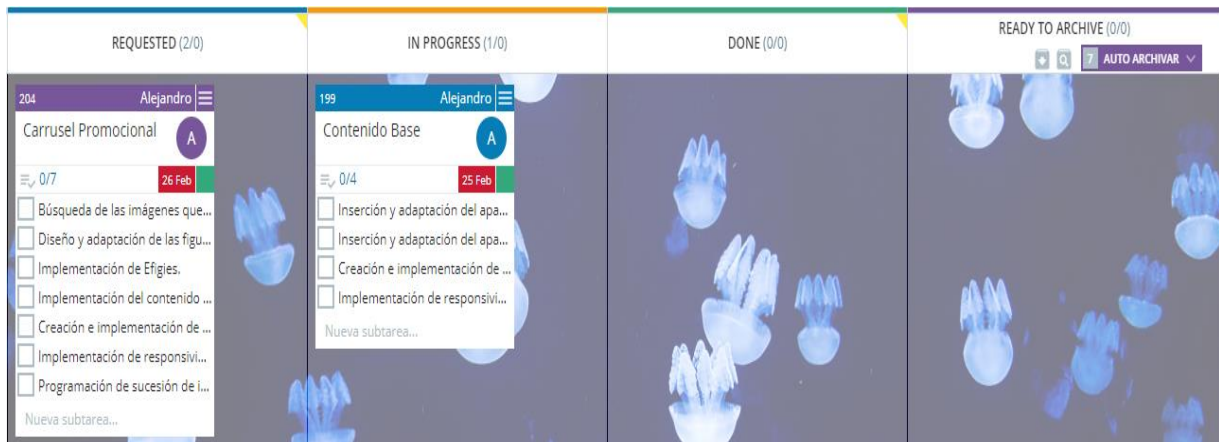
REQUESTED (2/0)

IN PROGRESS (1/0)

DONE (0/0)

READY TO ARCHIVE (0/0)

7 AUTO ARCHIVAR

204 Alejandro
Carrusel Promocional
A
0/7
26 Feb
Búsqueda de las imágenes que...
Diseño y adaptación de las figu...
Implementación de Efigies.
Implementación del contenido ...
Creación e implementación de ...
Implementación de responsivi...
Programación de sucesión de i...
Nueva subtarea...

199 Alejandro
Contenido Base
A
0/4
25 Feb
Inserción y adaptación del apa...
Inserción y adaptación del apa...
Creación e implementación de ...
Implementación de responsivi...
Nueva subtarea...